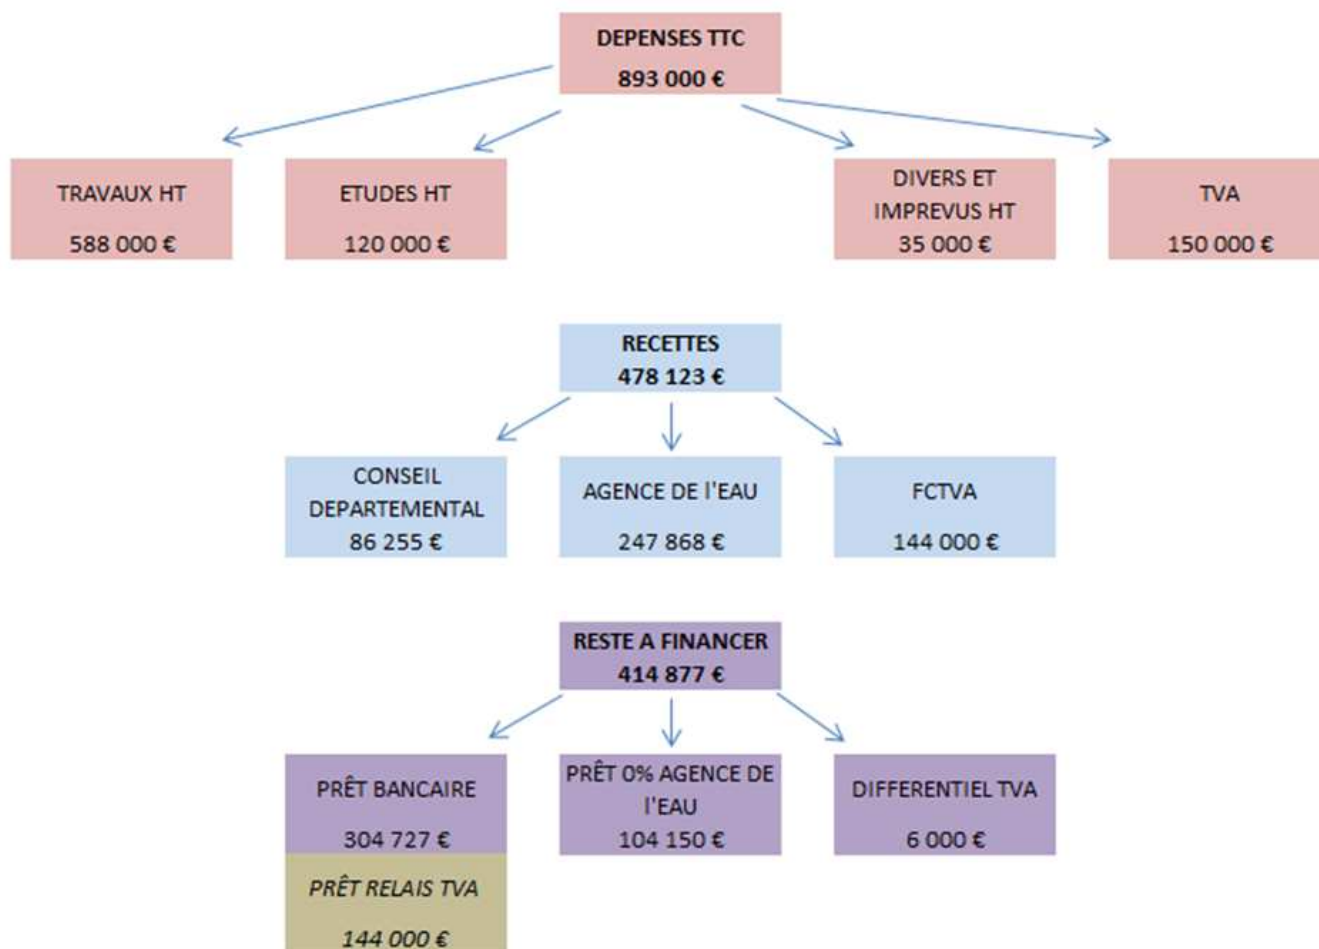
DEPENSES TTC
893 000 €

TRAVAUX HT
588 000 €

ETUDES HT
120 000 €

DIVERS ET IMPREVUS HT
35 000 €

TVA
150 000 €

RECETTES
478 123 €

CONSEIL DEPARTEMENTAL
86 255 €

AGENCE DE l'EAU
247 868 €

FCTVA
144 000 €

RESTE A FINANCER
414 877 €

PRÊT BANCAIRE
304 727 €

PRÊT RELAIS TVA
144 000 €

PRÊT 0% AGENCE DE l'EAU
104 150 €

DIFFERENTIEL TVA
6 000 €